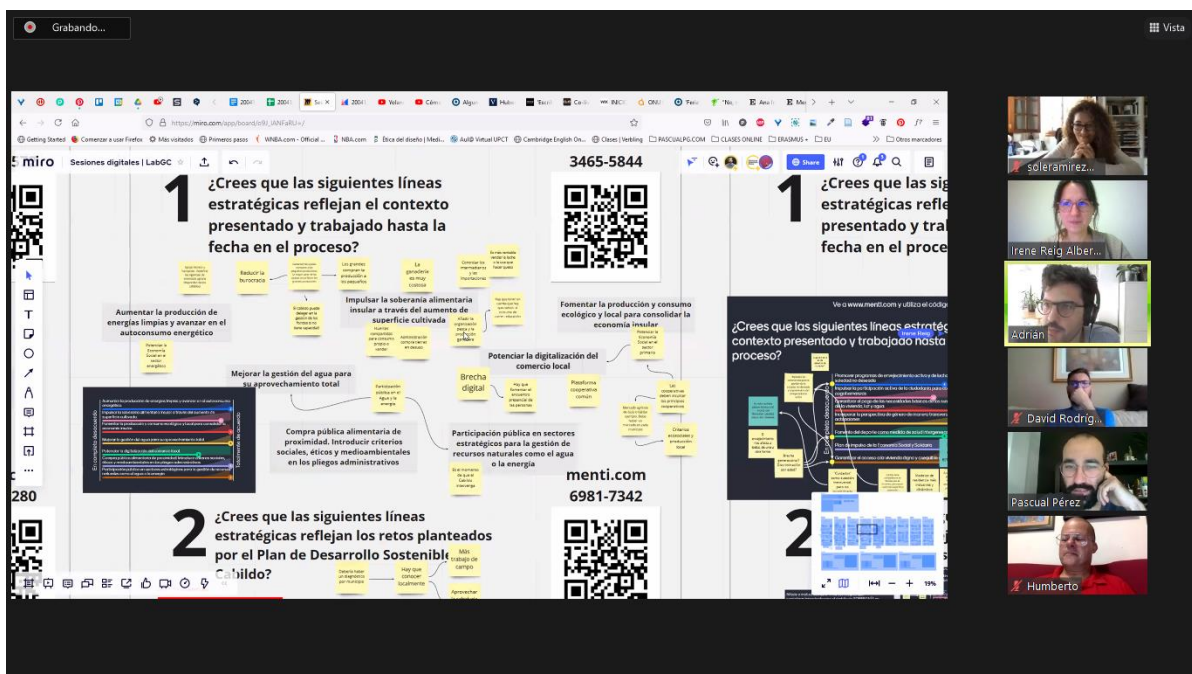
Grabando...

Vista

https://miro.com/app/board/

Getting Started  Comenzar a usar Firefox  Más visitados  Primeros pasos  WNBA.com - Official ...  NBA.com  Ética del diseño | Medi...  Aul@ Virtual UPCT  Cambridge English On...  Clases | Verbling  PASCUALPG.COM  CLASES ONLINE  ERASMUS  EU  Otros marcadores

miro  Sesiones digitales | LabGC

Share

1 ¿Crees que las siguientes líneas estratégicas reflejan el contexto presentado y trabajado hasta la fecha en el proceso?

3465-5844

1 ¿Crees que las siguientes líneas estratégicas reflejan el contexto presentado y trabajado hasta la fecha en el proceso?

Reducir la burocracia

Los grandes compran la producción a los pequeños

La ganadería es muy costosa

Aumentar la producción de energías limpias y avanzar en el autoconsumo energético

Impulsar la soberanía alimentaria insular a través del aumento de superficie cultivada

Fomentar la producción y consumo ecológico y local para consolidar la economía insular

Potenciar la digitalización del comercio local

Mejorar la gestión del agua para su aprovechamiento total

Brecha digital

Plataforma cooperativa común

Compra pública alimentaria de proximidad. Introducir criterios sociales, éticos y medioambientales en los pliegos administrativos

Participación pública en sectores estratégicos para la gestión de recursos naturales como el agua o la energía

menti.com
6981-7342

Ve a www.menti.com y utiliza el código

¿Crees que las siguientes líneas estratégicas reflejan el contexto presentado y trabajado hasta la fecha en el proceso?

280

2 ¿Crees que las siguientes líneas estratégicas reflejan los retos planteados por el Plan de Desarrollo Sostenible del Cabildo?

Más trabajo de campo

Hay que conocer localmente

2

19%

soleramirez...
Irene Reig Alber...
Adrián
David Rodrig...
Pascual Pérez
Humberto